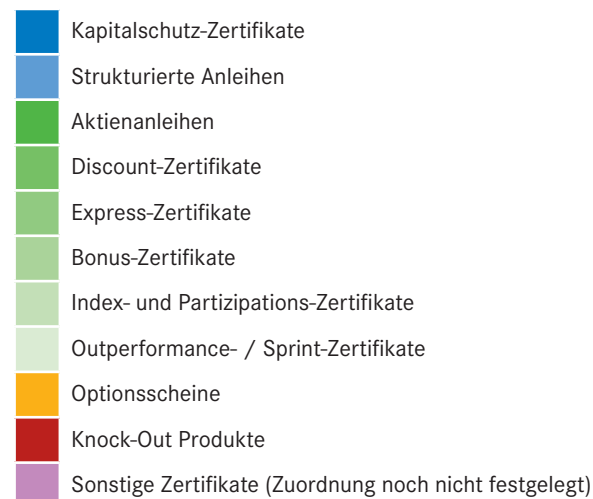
Kapitalschutz-Zertifikate
Strukturierte Anleihen
Aktienanleihen
Discount-Zertifikate
Express-Zertifikate
Bonus-Zertifikate
Index- und Partizipations-Zertifikate
Outperformance- / Sprint-Zertifikate
Optionsscheine
Knock-Out Produkte
Sonstige Zertifikate (Zuordnung noch nicht festgelegt)